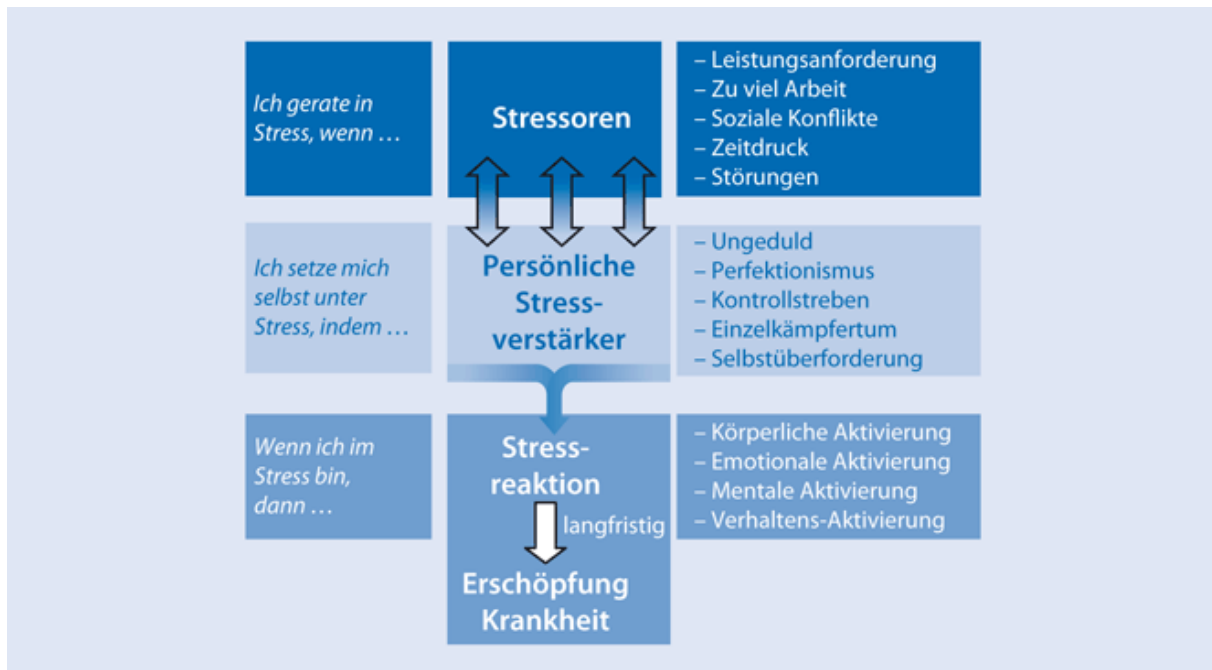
Ich gerate in Stress, wenn …

Stressoren

– Leistungsanforderung
– Zu viel Arbeit
– Soziale Konflikte
– Zeitdruck
– Störungen

Ich setze mich selbst unter Stress, indem …

Persönliche Stressverstärker

– Ungeduld
– Perfektionismus
– Kontrollstreben
– Einzelkämpfertum
– Selbstüberforderung

Wenn ich im Stress bin, dann …

Stressreaktion

langfristig

Erschöpfung
Krankheit

– Körperliche Aktivierung
– Emotionale Aktivierung
– Mentale Aktivierung
– Verhaltens-Aktivierung